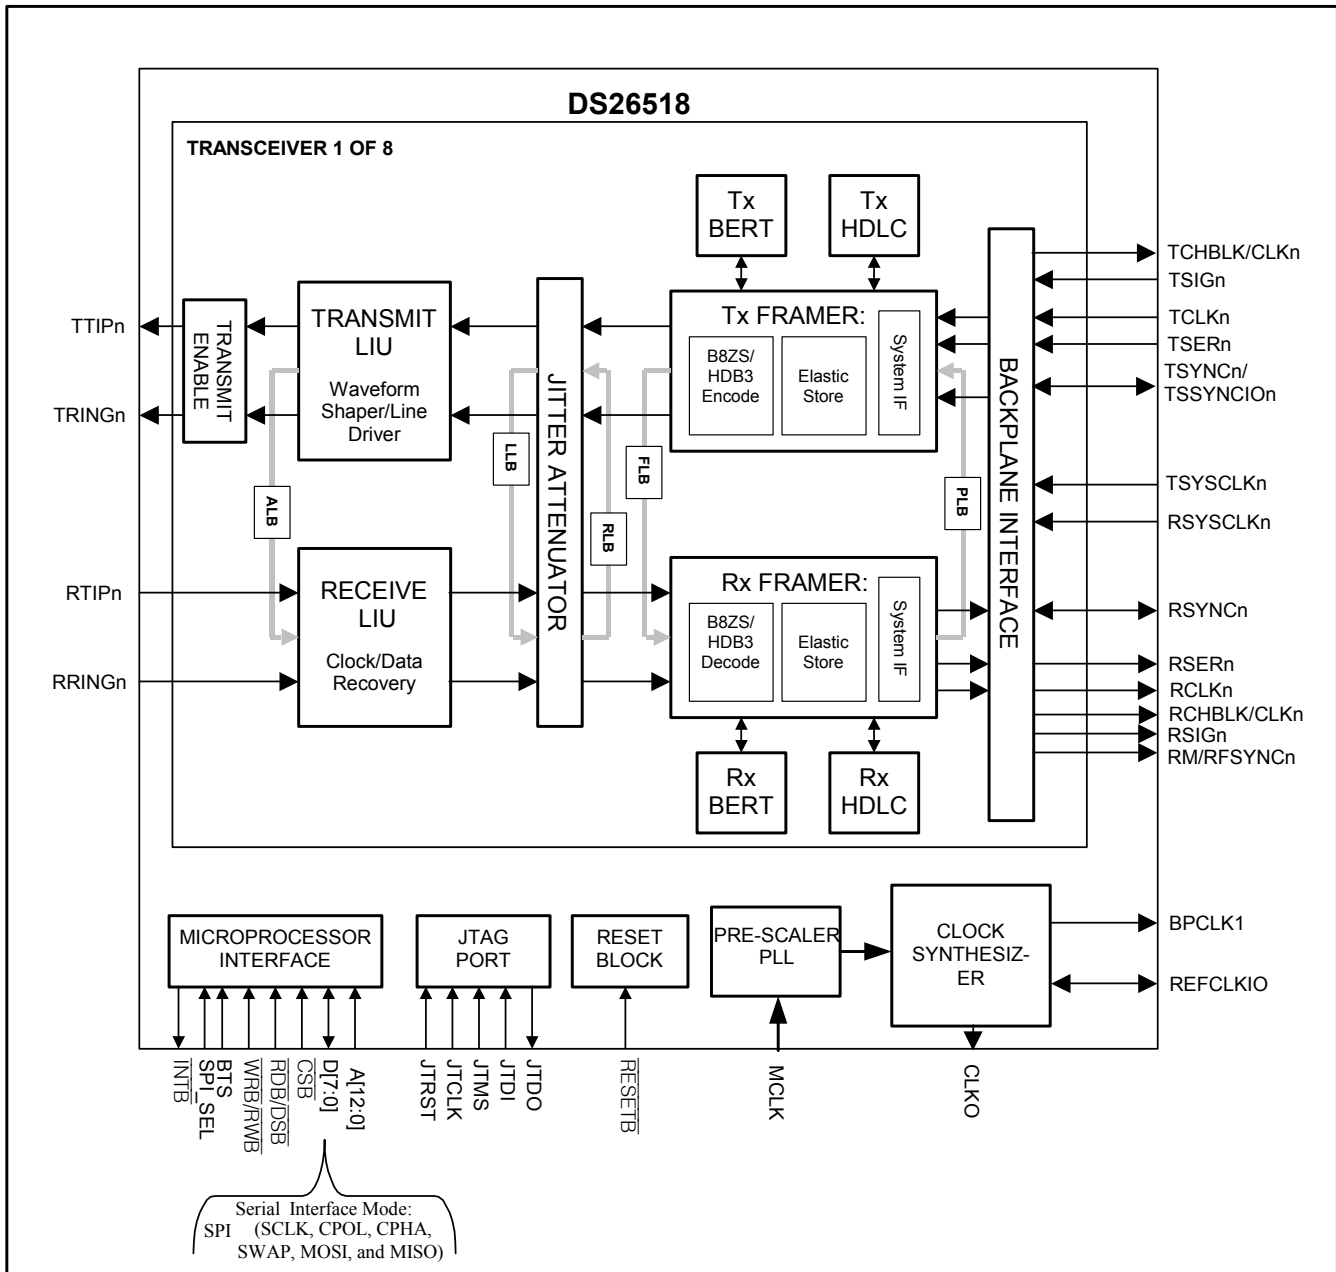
DS26518

TRANSCEIVER 1 OF 8

Tx BERT

Tx HDLC

TCHBLK/CLKn
TSIGn
TCLKn
TSERn
TSYNCn/ TSSYNCIOn

TTIPn

TRINGn

TRANSMIT ENABLE

TRANSMIT LIU
Waveform Shaper/Line Driver

JITTER ATTENUATOR

Tx FRAMER:
B8ZS/ HDB3 Encode
Elastic Store
System IF

BACKPLANE INTERFACE

LLB
FLB
ALB
RLB
PLB

TSYSCLKn
RSYSCLKn

RTIPn

RRINGn

RECEIVE LIU
Clock/Data Recovery

Rx FRAMER:
B8ZS/ HDB3 Decode
Elastic Store
System IF

RSYNCn
RSERn
RCLKn
RCHBLK/CLKn
RSIGn
RM/RFSYNCn

Rx BERT

Rx HDLC

MICROPROCESSOR INTERFACE

JTAG PORT

RESET BLOCK

PRE-SCALER PLL

CLOCK SYNTHESIZ-ER

BPCLK1

REFCLKIO

$\overline{INTB}$
SPI_SEL
BTS
$\overline{WRB}/\overline{RWB}$
$\overline{RDB}/\overline{DSB}$
$\overline{CSB}$
D[7:0]
A[12:0]

JTRST
JTCLK
JTMS
JTDI
JTDO

$\overline{RESETB}$

MCLK

CLKO

SPI Serial Interface Mode: (SCLK, CPOL, CPHA, SWAP, MOSI, and MISO)